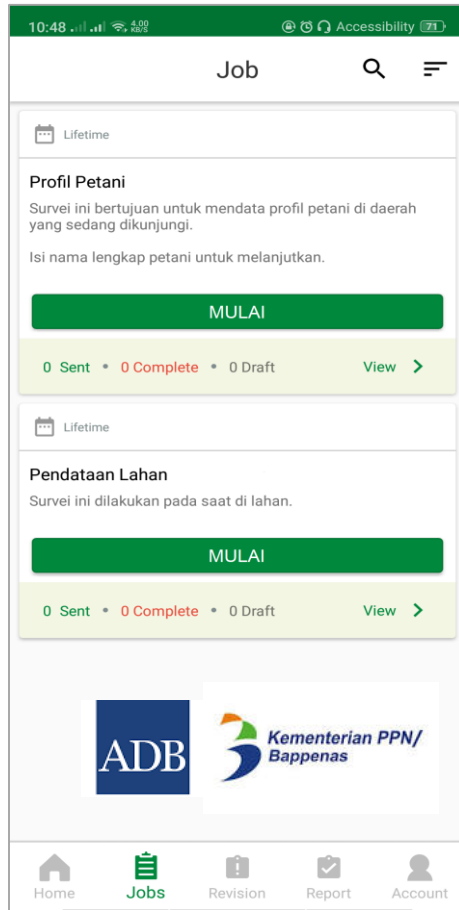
10:48 4,00 KB/S Accessibility 71

Job

Lifetime

Profil Petani

Survei ini bertujuan untuk mendata profil petani di daerah yang sedang dikunjungi.

Isi nama lengkap petani untuk melanjutkan.

MULAI

0 Sent • 0 Complete • 0 Draft View

Lifetime

Pendataan Lahan

Survei ini dilakukan pada saat di lahan.

MULAI

0 Sent • 0 Complete • 0 Draft View

ADB

Kementerian PPN/ Bappenas

Home Jobs Revision Report Account